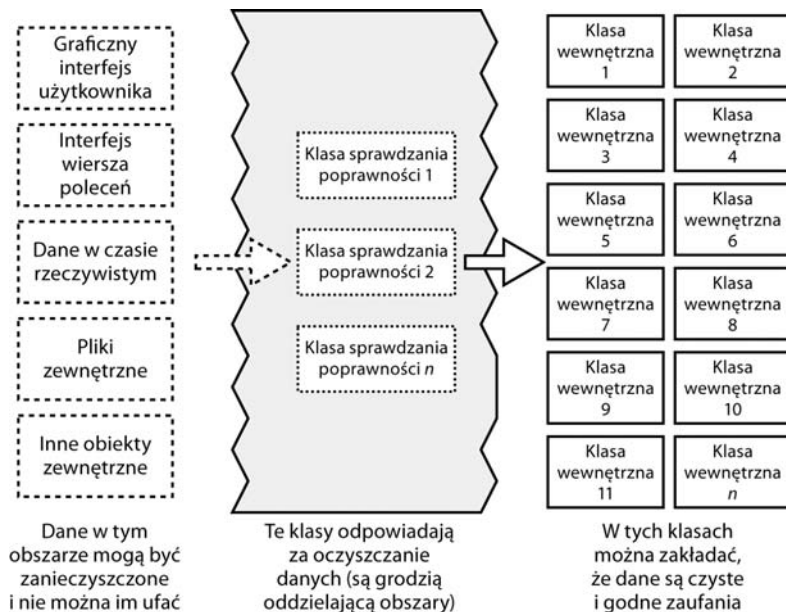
Graficzny interfejs użytkownika

Interfejs wiersza poleceń

Dane w czasie rzeczywistym

Pliki zewnętrzne

Inne obiekty zewnętrzne

Klasa sprawdzania poprawności 1

Klasa sprawdzania poprawności 2

Klasa sprawdzania poprawności *n*

Klasa wewnętrzna 1

Klasa wewnętrzna 2

Klasa wewnętrzna 3

Klasa wewnętrzna 4

Klasa wewnętrzna 5

Klasa wewnętrzna 6

Klasa wewnętrzna 7

Klasa wewnętrzna 8

Klasa wewnętrzna 9

Klasa wewnętrzna 10

Klasa wewnętrzna 11

Klasa wewnętrzna *n*

Dane w tym obszarze mogą być zanieczyszczone i nie można im ufać

Te klasy odpowiadają za oczyszczanie danych (są grodzią oddzielającą obszary)

W tych klasach można zakładać, że dane są czyste i godne zaufania